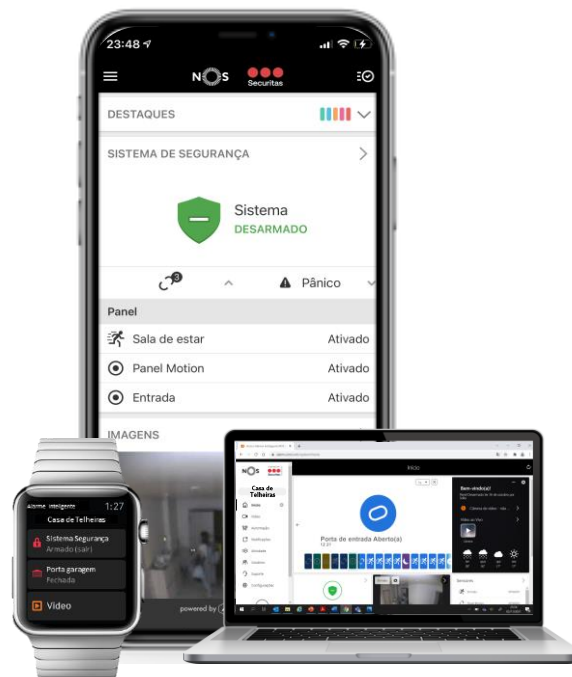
23:48

NOS Securitas

DESTAQUES

SISTEMA DE SEGURANÇA

Sistema
DESARMADO

3

Pânico

Panel

Sala de estar Ativado

Panel Motion Ativado

Entrada Ativado

IMAGENS

powered by

Alarme Inteligente 1:27
Casa de Telheiras

Sistema Segurança
Armado (sair)

Porta garagem
Fechada

Vídeo

NOS

Casa de Telheiras

Início

Porta de entrada Aberto(a)

Bem-vindo(a)!